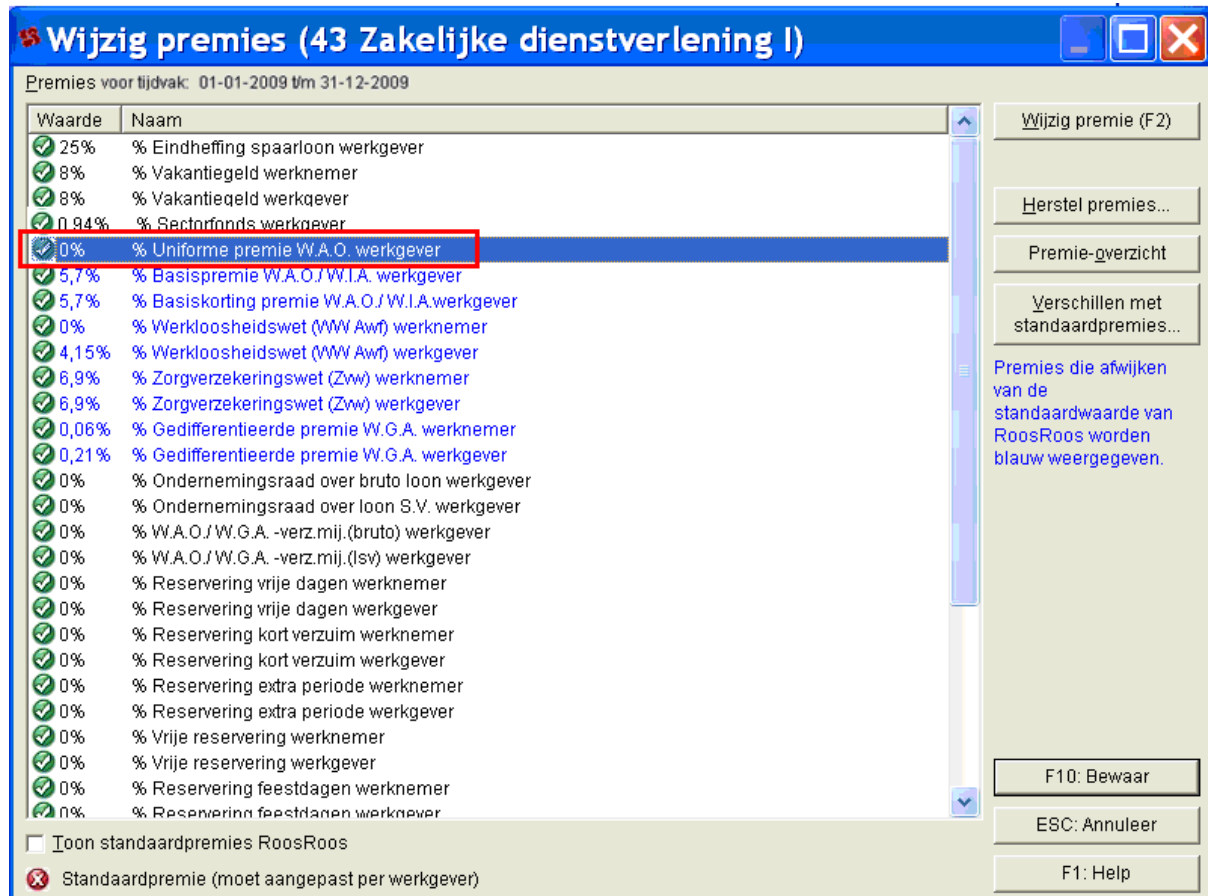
Wijzig premies (43 Zakelijke dienstverlening I)

Premies voor tijdvak: 01-01-2009 t/m 31-12-2009

| Waarde | Naam |
|---|---|
| 25% | % Eindheffing spaarloon werkgever |
| 8% | % Vakantiegeld werknemer |
| 8% | % Vakantiegeld werkgever |
| 0,94% | % Sectorfonds werkgever |
| 0% | % Uniforme premie W.A.O. werkgever |
| 5,7% | % Basispremie W.A.O./ W.I.A. werkgever |
| 5,7% | % Basiskorting premie W.A.O./ W.I.A.werkgever |
| 0% | % Werkloosheidswet (WW Awf) werknemer |
| 4,15% | % Werkloosheidswet (WW Awf) werkgever |
| 6,9% | % Zorgverzekeringswet (Zvw) werknemer |
| 6,9% | % Zorgverzekeringswet (Zvw) werkgever |
| 0,06% | % Gedifferentieerde premie W.G.A. werknemer |
| 0,21% | % Gedifferentieerde premie W.G.A. werkgever |
| 0% | % Ondernemingsraad over bruto loon werkgever |
| 0% | % Ondernemingsraad over loon S.V. werkgever |
| 0% | % W.A.O./ W.G.A. -verz.mij.(bruto) werkgever |
| 0% | % W.A.O./ W.G.A. -verz.mij.(lsv) werkgever |
| 0% | % Reservering vrije dagen werknemer |
| 0% | % Reservering vrije dagen werkgever |
| 0% | % Reservering kort verzuim werknemer |
| 0% | % Reservering kort verzuim werkgever |
| 0% | % Reservering extra periode werknemer |
| 0% | % Reservering extra periode werkgever |
| 0% | % Vrije reservering werknemer |
| 0% | % Vrije reservering werkgever |
| 0% | % Reservering feestdagen werknemer |
| 0% | % Reservering feestdagen werkgever |

Wijzig premie (F2)

Herstel premies...

Premie-overzicht

Verschillen met standaardpremies...

Premies die afwijken van de standaardwaarde van RoosRoos worden blauw weergegeven.

F10: Bewaar

ESC: Annuleer

F1: Help

Toon standaardpremies RoosRoos

Standaardpremie (moet aangepast per werkgever)